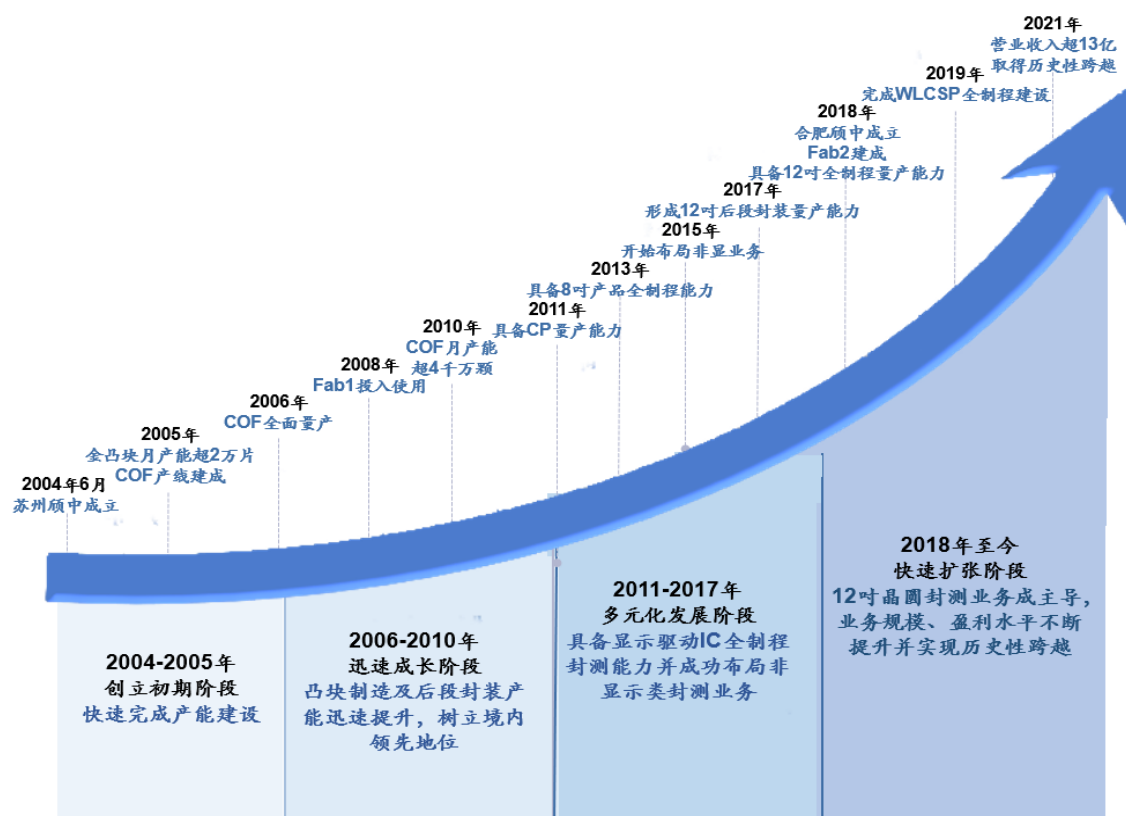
2021年
营业收入超13亿
取得历史性跨越

2019年
完成WLCSP全制程建设

2018年
合肥颀中成立
Fab2建成
具备12吋全制程量产能力

2017年
形成12吋后段封装量产能力

2015年
开始布局非显业务

2013年
具备8吋产品全制程能力

2011年
具备CP量产能力

2010年
COF月产能
超4千万颗

2008年
Fab1投入使用

2006年
COF全面量产

2005年
金凸块月产能超2万片
COF产线建成

2004年6月
苏州颀中成立

2004-2005年
创立初期阶段
快速完成产能建设

2006-2010年
迅速成长阶段
凸块制造及后段封装产能迅速提升，树立境内领先地位

2011-2017年
多元化发展阶段
具备显示驱动IC全制程封测能力并成功布局非显示类封测业务

2018年至今
快速扩张阶段
12吋晶圆封测业务成主导，业务规模、盈利水平不断提升并实现历史性跨越